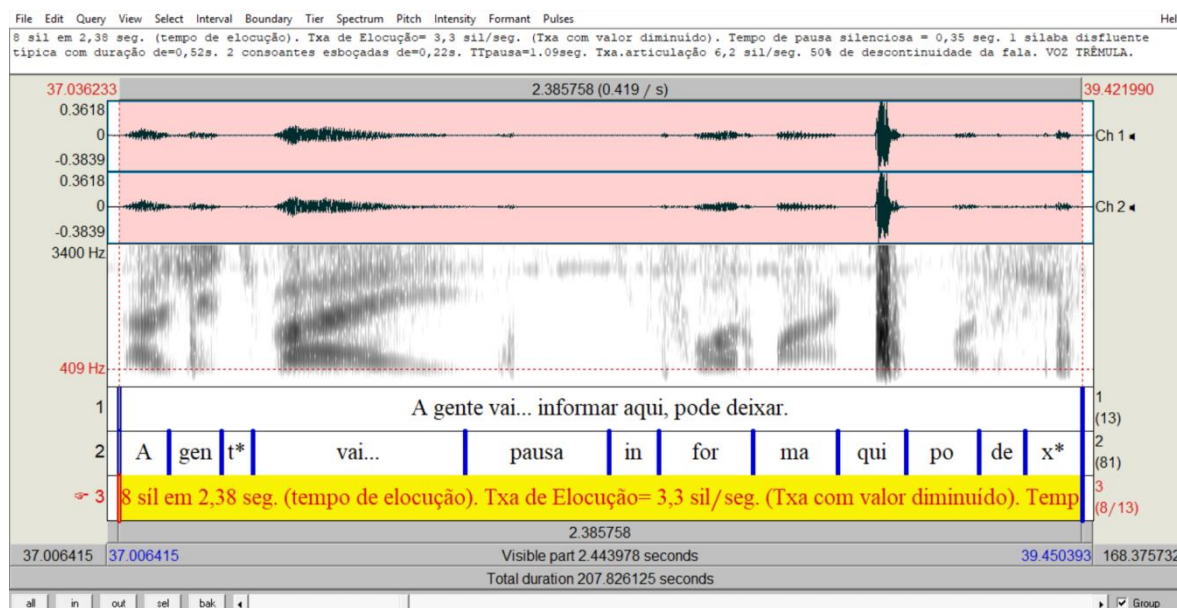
File Edit Query View Select Interval Boundary Tier Spectrum Pitch Intensity Formant Pulses Hel

8 sil em 2,38 seg. (tempo de elocução). Txa de Elocução= 3,3 sil/seg. (Txa com valor diminuído). Tempo de pausa silenciosa = 0,35 seg. 1 sílaba disfluente típica com duração de=0,52s. 2 consoantes esboçadas de=0,22s. TTpausa=1.09seg. Txa.articulação 6,2 sil/seg. 50% de descontinuidade da fala. VOZ TRÊMULA.

37.036233
2.385758 (0.419 / s)
39.421990

0.3618
0
-0.3839
Ch 1
0.3618
0
-0.3839
Ch 2
3400 Hz
409 Hz

1 A gente vai... informar aqui, pode deixar. 1 (13)

| 2 | A | gen | t* | vai... | pausa | in | for | ma | qui | po | de | x* | 2 (81) |
|---|---|---|---|---|---|---|---|---|---|---|---|---|---|

3 8 sil em 2,38 seg. (tempo de elocução). Txa de Elocução= 3,3 sil/seg. (Txa com valor diminuído). Temp 3 (8/13)

2.385758

37.006415 37.006415 Visible part 2.443978 seconds 39.450393 168.375732

Total duration 207.826125 seconds

all in out sel bak Group